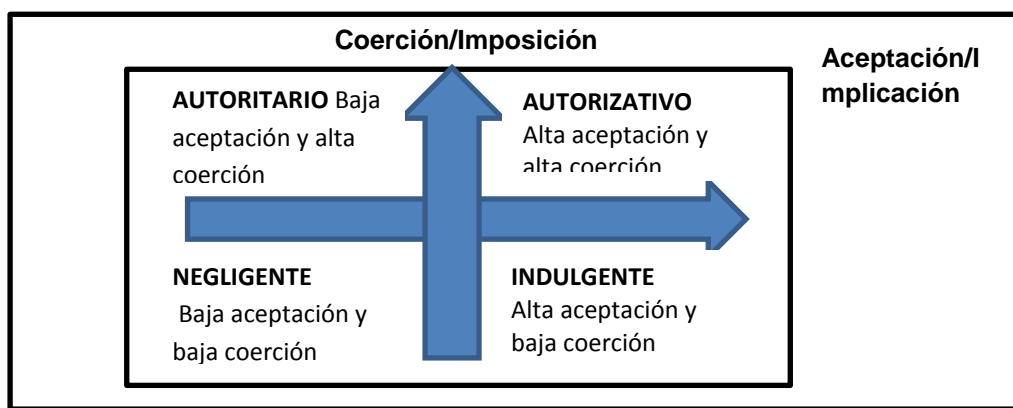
Coerción/Imposición

Aceptación/Implicación

AUTORITARIO Baja aceptación y alta coerción

AUTORIZATIVO Alta aceptación y alta coerción

NEGLIGENTE Baja aceptación y baja coerción

INDULGENTE Alta aceptación y baja coerción